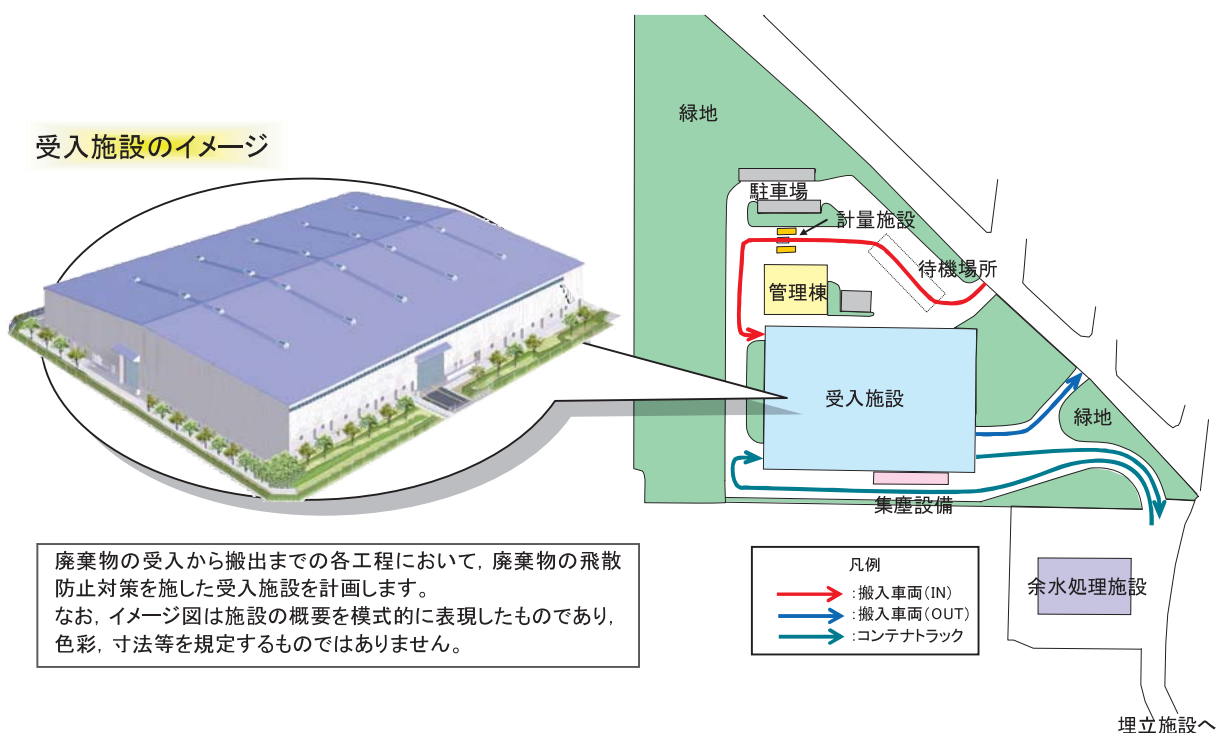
受入施設のイメージ

緑地

駐車場

計量施設

待機場所

管理棟

受入施設

緑地

集塵設備

余水処理施設

埋立施設へ

廃棄物の受入から搬出までの各工程において，廃棄物の飛散防止対策を施した受入施設を計画します。
なお，イメージ図は施設の概要を模式的に表現したものであり，色彩，寸法等を規定するものではありません。

凡例
:搬入車両（IN）
:搬入車両（OUT）
:コンテナトラック